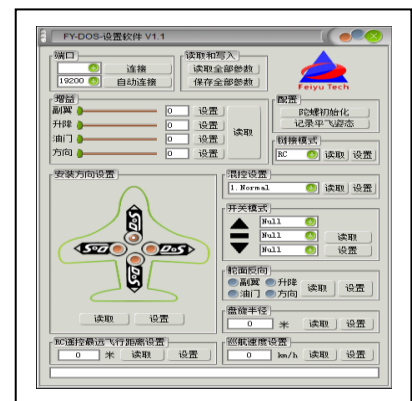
FY-DOS-设置软件 V1.1

端口
连接
19200
自动连接

读取和写入
读取全部参数
保存全部参数

Feiyu Tech

增益
副翼 0 设置
升降 0 设置
油门 0 设置
方向 0 设置
读取

配置
陀螺初始化
记录平飞姿态

遥控模式
RC 读取 设置

安装方向设置
SeaDoS
SeaDoS
读取 设置

混控设置
1. Normal
读取 设置

开关模式
Null
Null
Null
读取
设置

舵面反向
副翼 升降
油门 方向
读取 设置

盘旋半径
0 米 读取 设置

RC遥控最远飞行距离设置
0 米 读取 设置

巡航速度设置
0 km/h 读取 设置